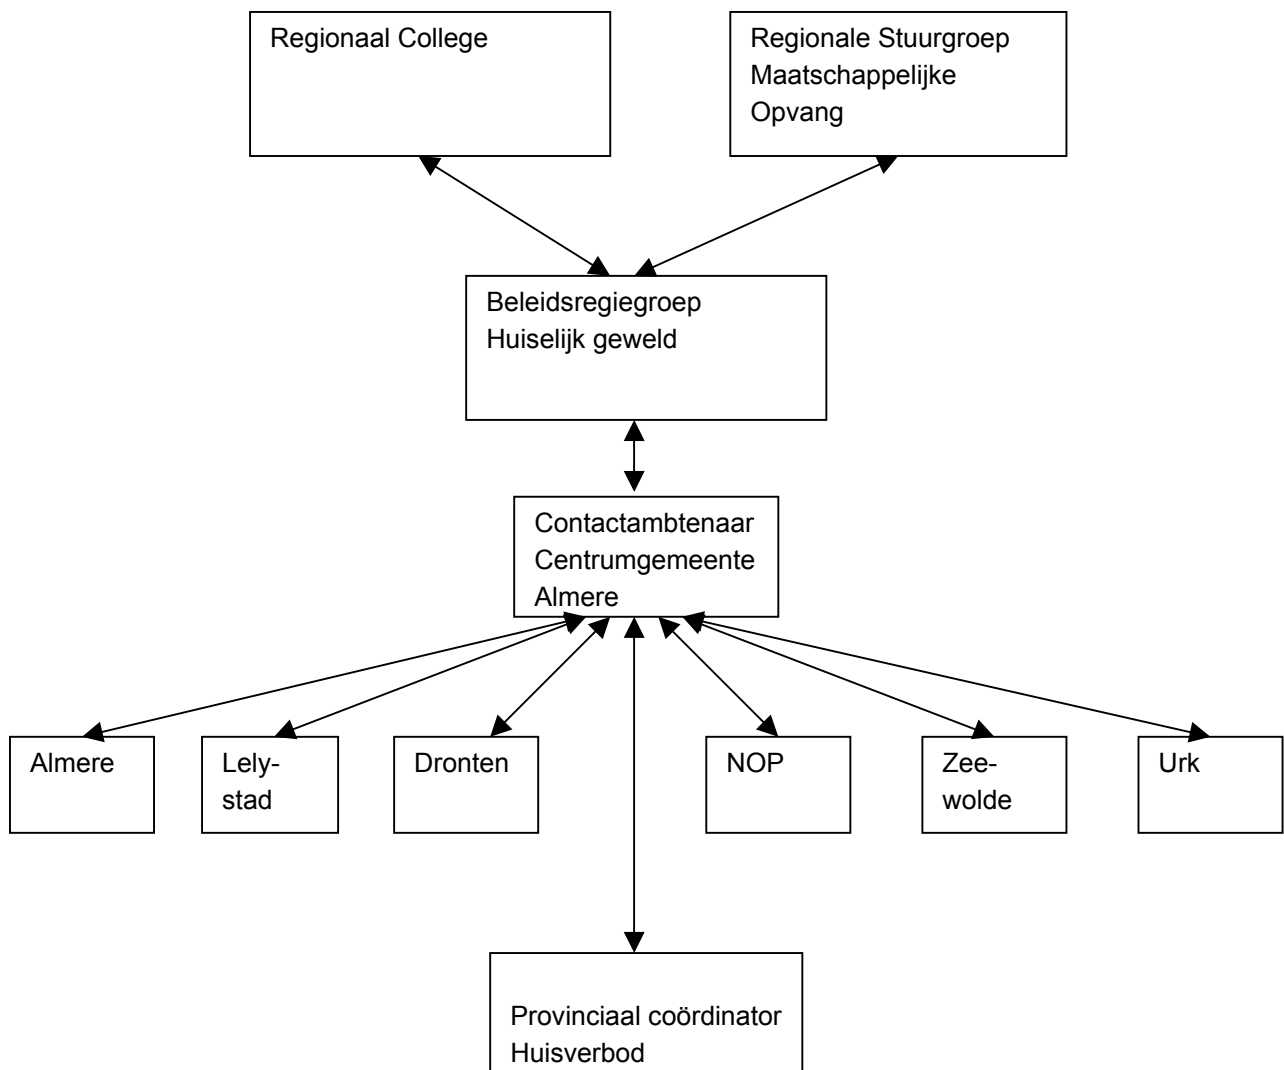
Regionaal College

Regionale Stuurgroep Maatschappelijke Opvang

Beleidsregiegroep Huiselijk geweld

Contactambtenaar Centrumgemeente Almere

Almere

Lelystad

Dronten

NOP

Zeewolde

Urk

Provinciaal coördinator Huisverbod